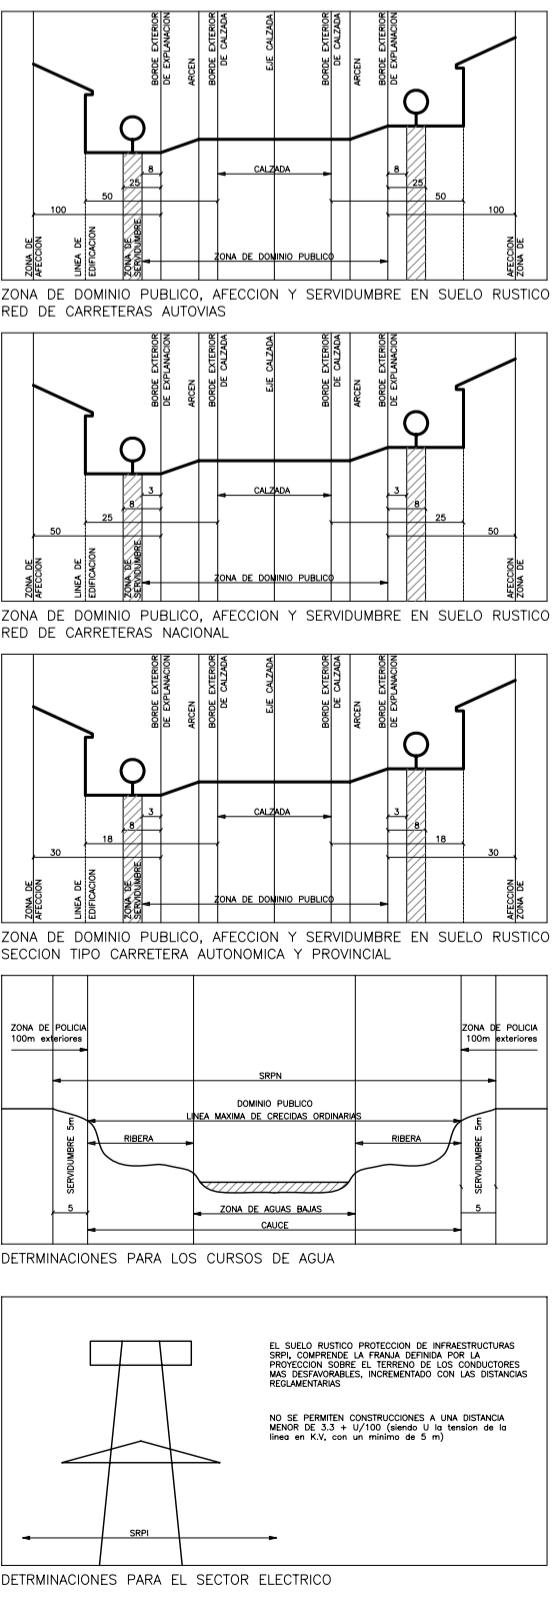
BORDE EXTERIOR DE EXPLANACION
ARCEN
BORDE EXTERIOR DE CALZADA
EJE CALZADA
BORDE EXTERIOR DE CALZADA
ARCEN
BORDE EXTERIOR DE EXPLANACION

8
CALZADA
8
25
25
50
50
100
100

ZONA DE AFECCION
LINEA DE EDIFICACION
ZONA DE SERVIDUMBRE
ZONA DE DOMINIO PUBLICO
AFECCION ZONA DE

ZONA DE DOMINIO PUBLICO, AFECCION Y SERVIDUMBRE EN SUELO RUSTICO
RED DE CARRETERAS AUTOVIAS

BORDE EXTERIOR DE EXPLANACION
ARCEN
BORDE EXTERIOR DE CALZADA
EJE CALZADA
BORDE EXTERIOR DE CALZADA
ARCEN
BORDE EXTERIOR DE EXPLANACION

3
CALZADA
3
8
8
25
25
50
50

ZONA DE AFECCION
LINEA DE EDIFICACION
ZONA DE SERVIDUMBRE
ZONA DE DOMINIO PUBLICO
AFECCION ZONA DE

ZONA DE DOMINIO PUBLICO, AFECCION Y SERVIDUMBRE EN SUELO RUSTICO
RED DE CARRETERAS NACIONAL

BORDE EXTERIOR DE EXPLANACION
ARCEN
BORDE EXTERIOR DE CALZADA
EJE CALZADA
BORDE EXTERIOR DE CALZADA
ARCEN
BORDE EXTERIOR DE EXPLANACION

3
CALZADA
3
8
8
18
18
30
30

ZONA DE AFECCION
LINEA DE EDIFICACION
ZONA DE SERVIDUMBRE
ZONA DE DOMINIO PUBLICO
AFECCION ZONA DE

ZONA DE DOMINIO PUBLICO, AFECCION Y SERVIDUMBRE EN SUELO RUSTICO
SECCION TIPO CARRETERA AUTONOMICA Y PROVINCIAL

ZONA DE POLICIA 100m exteriores
ZONA DE POLICIA 100m exteriores
SRPN
DOMINIO PUBLICO
LINEA MAXIMA DE CRECIDAS ORDINARIAS
RIBERA
RIBERA
SERVIDUMBRE 5m
SERVIDUMBRE 5m
5
ZONA DE AGUAS BAJAS
5
CAUCE

DETRMINACIONES PARA LOS CURSOS DE AGUA

EL SUELO RUSTICO PROTECCION DE INFRAESTRUCTURAS SRPI, COMPRENDE LA FRANJA DEFINIDA POR LA PROYECCION SOBRE EL TERRENO DE LOS CONDUCTORES MAS DESFAVORABLES, INCREMENTADO CON LAS DISTANCIAS REGLAMENTARIAS

NO SE PERMITEN CONSTRUCCIONES A UNA DISTANCIA MENOR DE 3.3 + U/100 (siendo U la tension de la linea en K.V, con un minimo de 5 m)

SRPI

DETRMINACIONES PARA EL SECTOR ELECTRICO